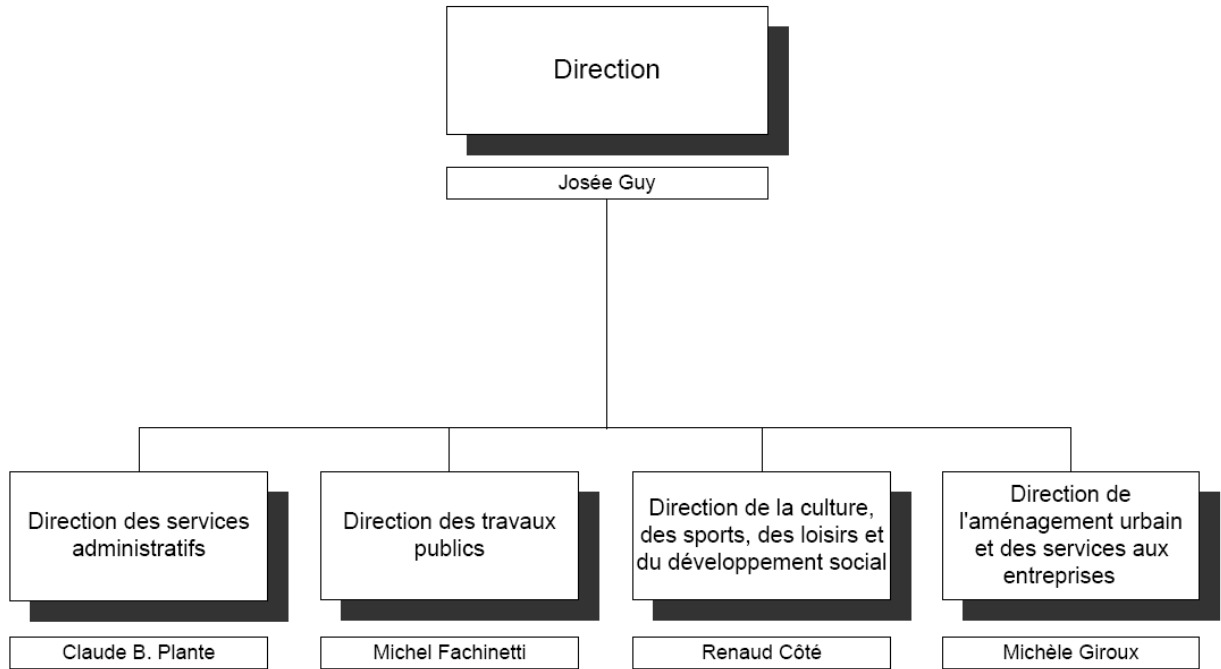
Direction

Josée Guy

Direction des services administratifs

Claude B. Plante

Direction des travaux publics

Michel Fachinetti

Direction de la culture, des sports, des loisirs et du développement social

Renaud Côté

Direction de l'aménagement urbain et des services aux entreprises

Michèle Giroux